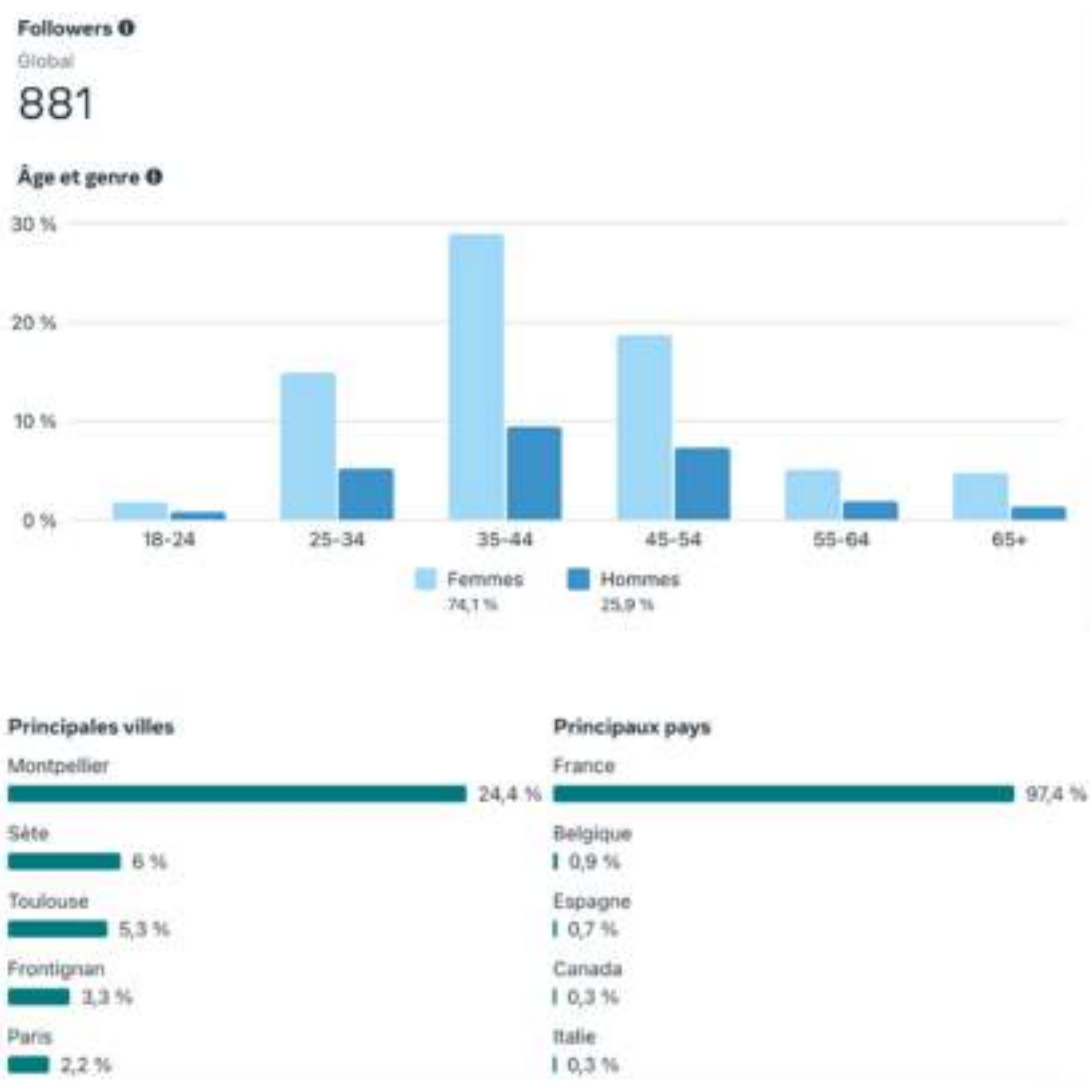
Followers
Global
881

Âge et genre

30 %
20 %
10 %
0 %

18-24
25-34
35-44
45-54
55-64
65+

Femmes
74,1 %
Hommes
25,9 %

Principales villes
Montpellier
24,4 %
Sète
6 %
Toulouse
5,3 %
Frontignan
3,3 %
Paris
2,2 %

Principaux pays
France
97,4 %
Belgique
0,9 %
Espagne
0,7 %
Canada
0,3 %
Italie
0,3 %